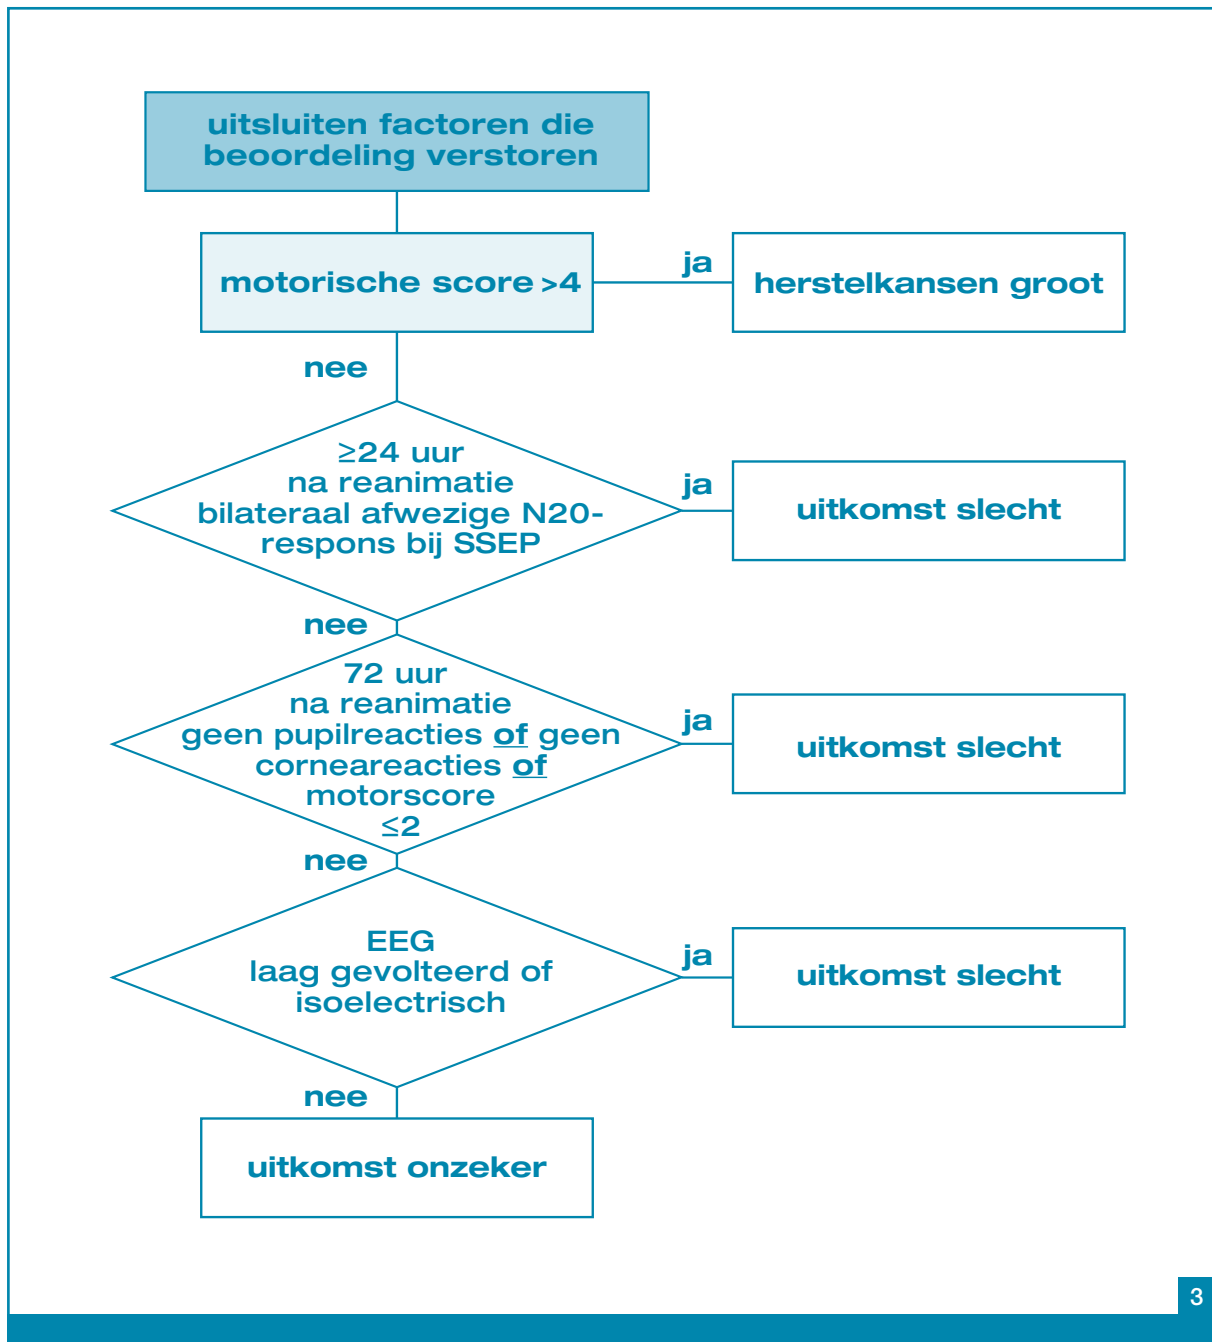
uitsluiten factoren die beoordeling verstoren

motorische score >4

ja

herstelkansen groot

nee

$\geq$24 uur na reanimatie bilateraal afwezige N20-respons bij SSEP

ja

uitkomst slecht

nee

72 uur na reanimatie geen pupilreacties of geen corneareacties of motorscore $\leq$2

ja

uitkomst slecht

nee

EEG laag gevolteerd of isoelectrisch

ja

uitkomst slecht

nee

uitkomst onzeker

3